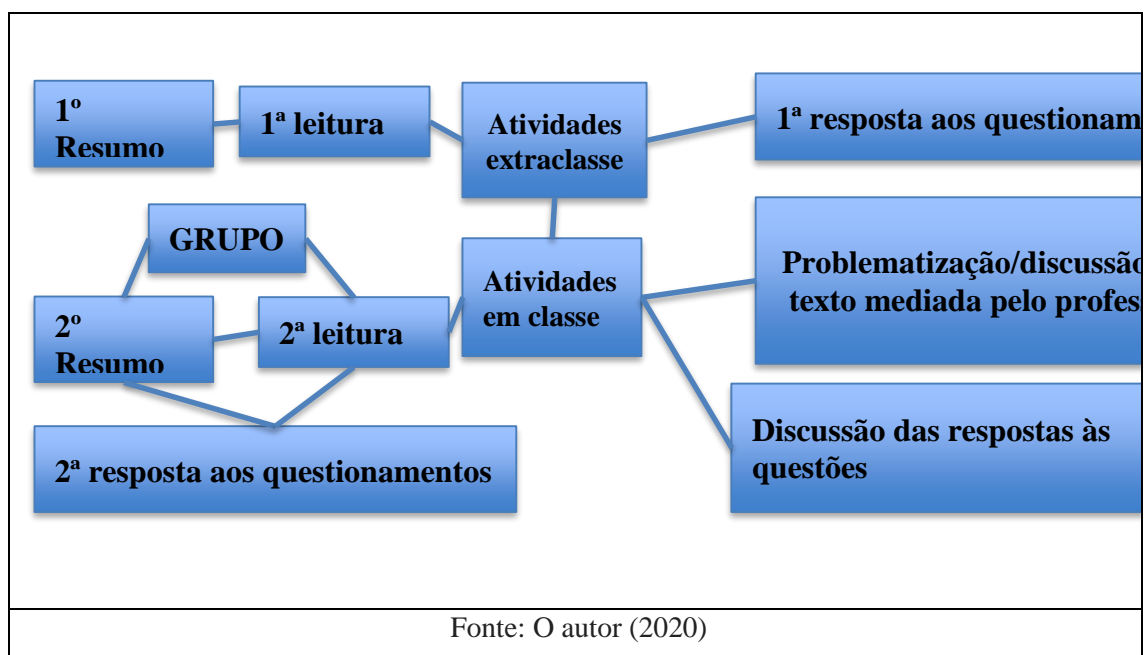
1º Resumo

1ª leitura

Atividades extraclasse

1ª resposta aos questionam

GRUPO

Atividades em classe

Problematização/discussão texto mediada pelo profes

2º Resumo

2ª leitura

2ª resposta aos questionamentos

Discussão das respostas às questões

Fonte: O autor (2020)